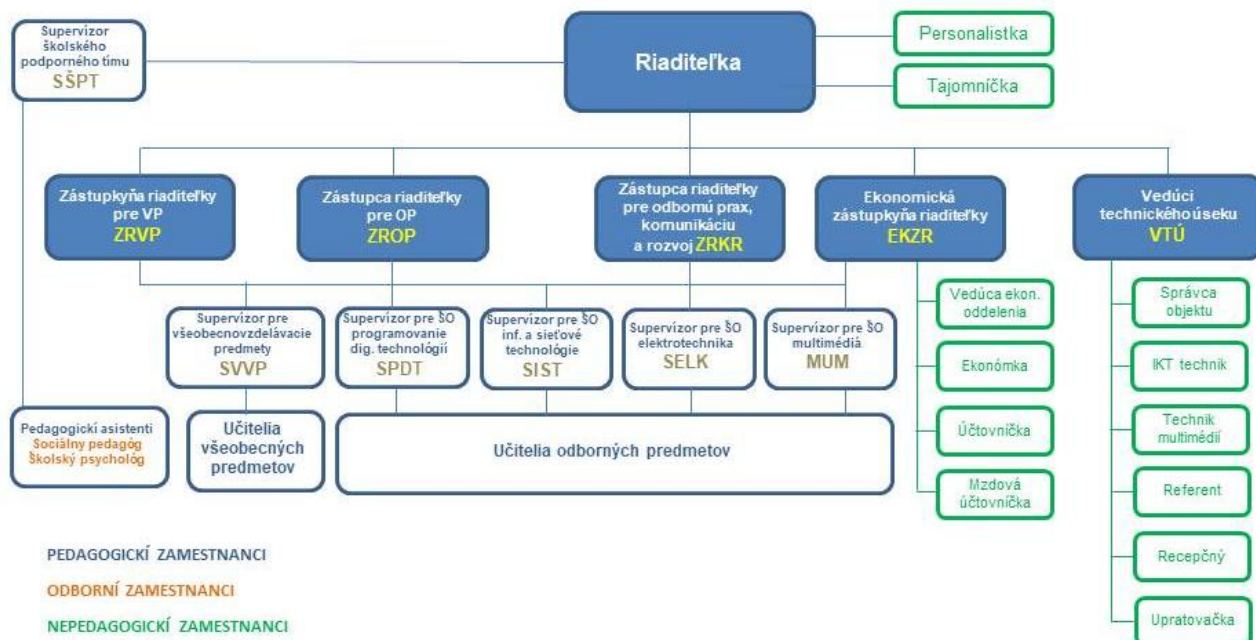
Supervízor školského podporného tímu
SŠPT

Riaditeľka

Personalistka

Tajomníčka

Zástupkyňa riaditeľky pre VP
ZRVP

Zástupca riaditeľky pre OP
ZROP

Zástupca riaditeľky pre odbornú prax, komunikáciu a rozvoj ZRKR

Ekonomická zástupkyňa riaditeľky
EKZR

Vedúci technického úseku
VTÚ

Supervízor pre všeobecnovzdelávacie predmety
SVVP

Supervízor pre ŠO programovanie dig. technológií
SPDT

Supervízor pre ŠO inf. a sieťové technológie
SIST

Supervízor pre ŠO elektrotechnika
SELK

Supervízor pre ŠO multimédiá
MUM

Vedúca ekon. oddelenia

Ekonómka

Účtovníčka

Mzdová účtovníčka

Správca objektu

IKT technik

Technik multimédií

Referent

Recepčný

Upratovačka

Pedagogickí asistenti
Sociálny pedagóg
Školský psychológ

Učitelia všeobecných predmetov

Učitelia odborných predmetov

PEDAGOGICKÍ ZAMESTNANCI
ODBORNÍ ZAMESTNANCI
NEPEDAGOGICKÍ ZAMESTNANCI